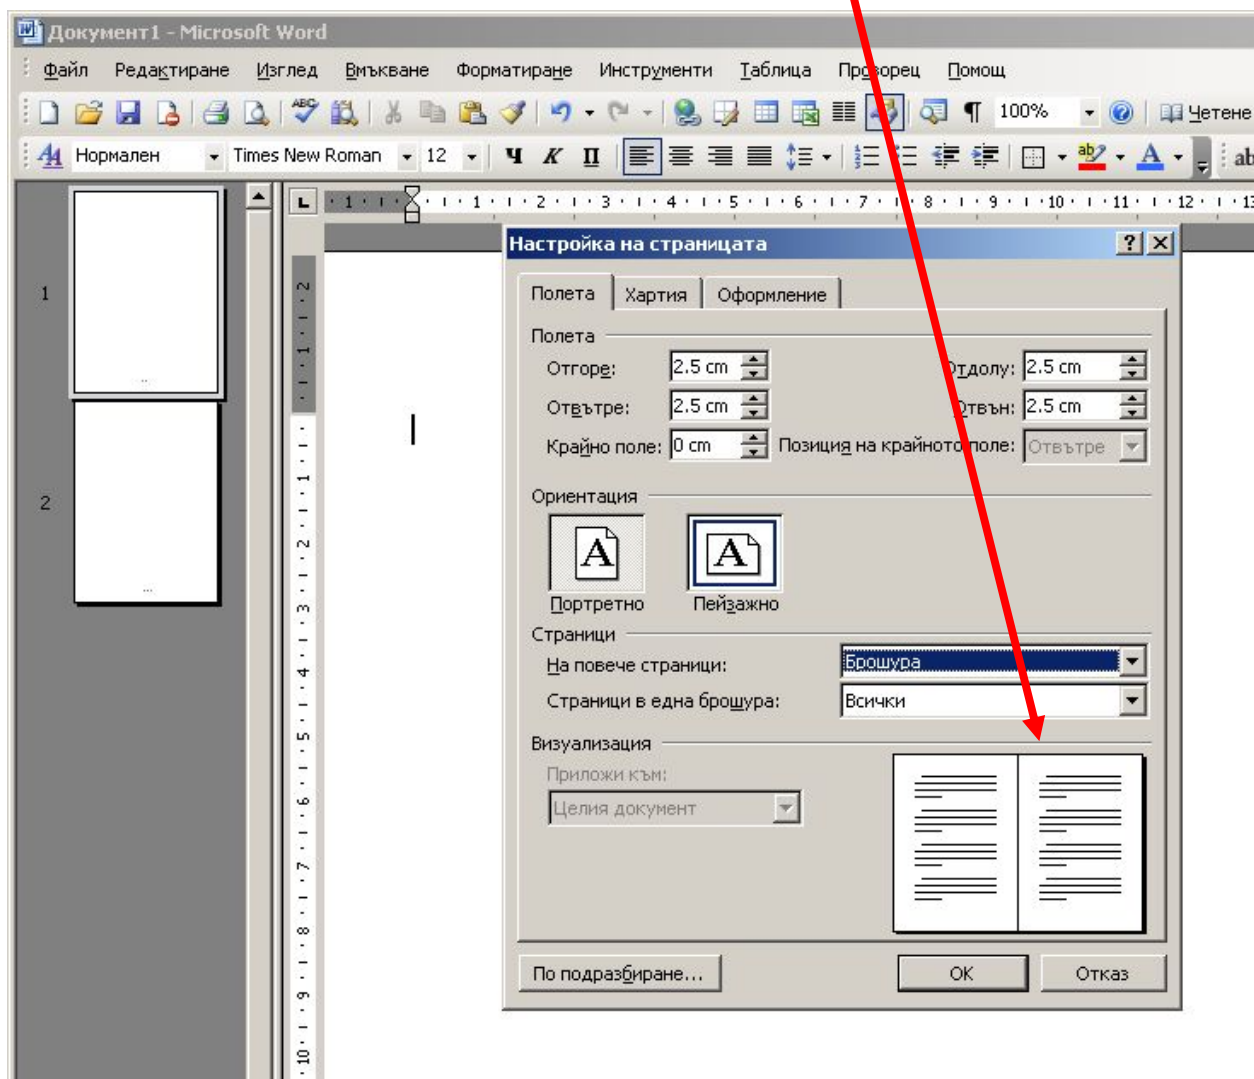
Документ1 - Microsoft Word

Файл Редактиране Изглед Вмъкване Форматиране Инструменти Таблица Прозорец Помощ

100% Четене

Нормален Times New Roman 12 Ч К П

1 2 3 4 5 6 7 8 9 10 11 12 13

1

2

Настройка на страницата

Полета Хартия Оформление

Полета

Отгоре: 2.5 cm Отдолу: 2.5 cm

Отвътре: 2.5 cm Отвън: 2.5 cm

Крайно поле: 0 cm Позиция на крайното поле: Отвътре

Ориентация

Портретно Пейзажно

Страници

На повече страници: Брошура

Страници в една брошура: Всички

Визуализация

Приложи към:

Целия документ

По подразбиране... OK Отказ